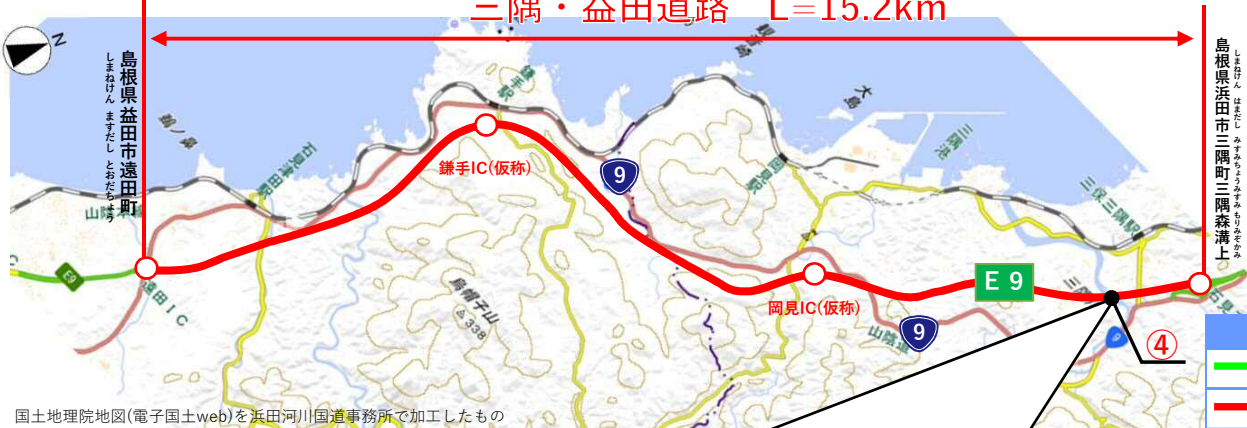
三隅・益田道路　L=15.2km

N

島根県益田市遠田町
しまねけん ますだし とおだちょう

島根県浜田市三隅町三隅森溝上
しまねけん はまだし みすみちょうみすみ もりみぞかみ

鎌手IC(仮称)

岡見IC(仮称)

9

9

E 9

E9

益田IC

鳥帽子山
338

山陰道

④

国土地理院地図(電子国土web)を浜田河川国道事務所で加工したもの